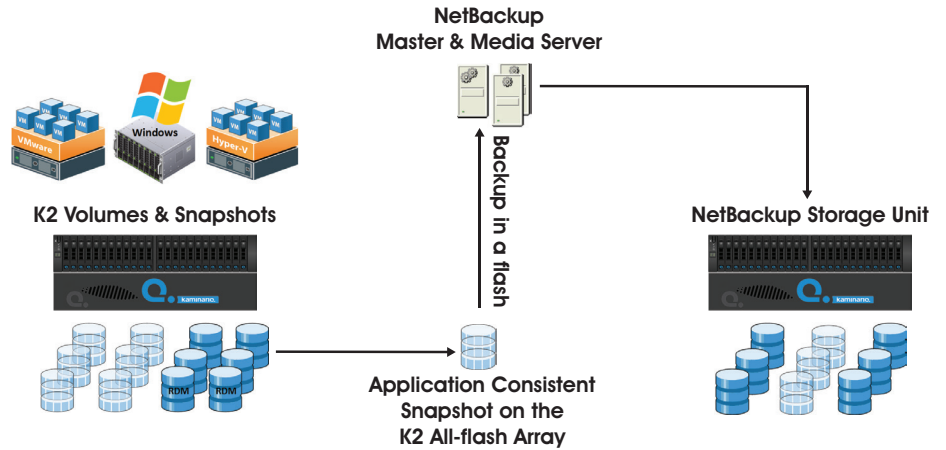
NetBackup
Master & Media Server

VM VM VM VM VM VM VM VM
VMware

Windows

VM VM VM VM VM VM VM VM
Hyper-V

K2 Volumes & Snapshots

kaminario.

RDM RDM

Backup in a flash

NetBackup Storage Unit

kaminario.

Application Consistent
Snapshot on the
K2 All-flash Array